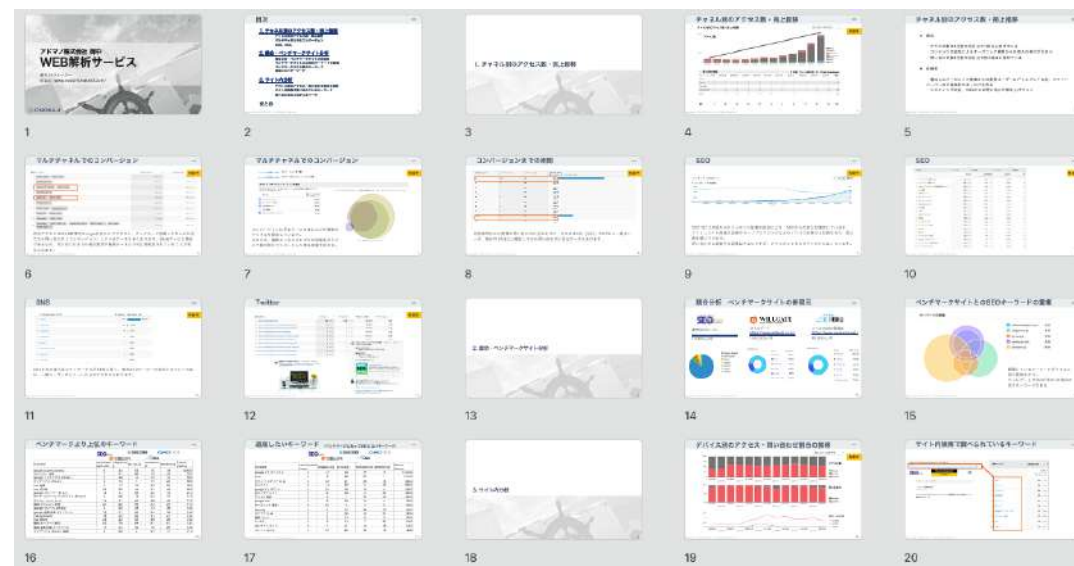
アドマノ株式会社 御中
WEB解析サービス

1

目次

1. チャネル別のアクセス数・売上推移

2. 競合・ベンチマークサイト分析

3. サイト内分析

まとめ

2

1. チャネル別のアクセス数・売上推移

3

チャネル別のアクセス数・売上推移

4

チャネル別のアクセス数・売上推移

5

マルチチャネルでのコンバージョン

6

マルチチャネルでのコンバージョン

7

コンバージョンまでの経路

8

SEO

9

SEO

10

SNS

11

Twitter

12

2. 競合・ベンチマークサイト分析

13

競合分析 ベンチマークサイトの参照元

WILLGATE

14

ベンチマークサイトとのSEOキーワードの重複

15

ベンチマークより上位のキーワード

16

獲得したいキーワード

17

3. サイト内分析

18

デバイス別のアクセス・問い合わせ割合の推移

19

サイト内検索で調べられているキーワード

20